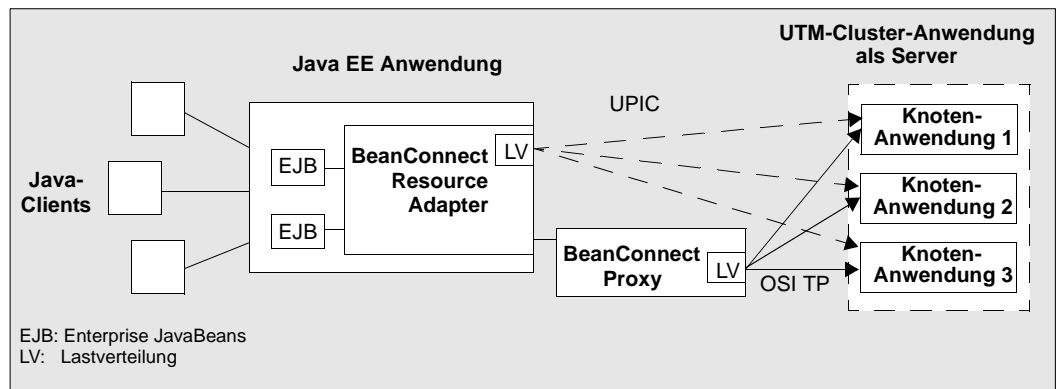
UTM-Cluster-Anwendung als Server

Java EE Anwendung

UPIC

Java-Clients

EJB

EJB

BeanConnect Resource Adapter

LV

BeanConnect Proxy

LV

OSI TP

Knoten-Anwendung 1

Knoten-Anwendung 2

Knoten-Anwendung 3

EJB: Enterprise JavaBeans
LV: Lastverteilung